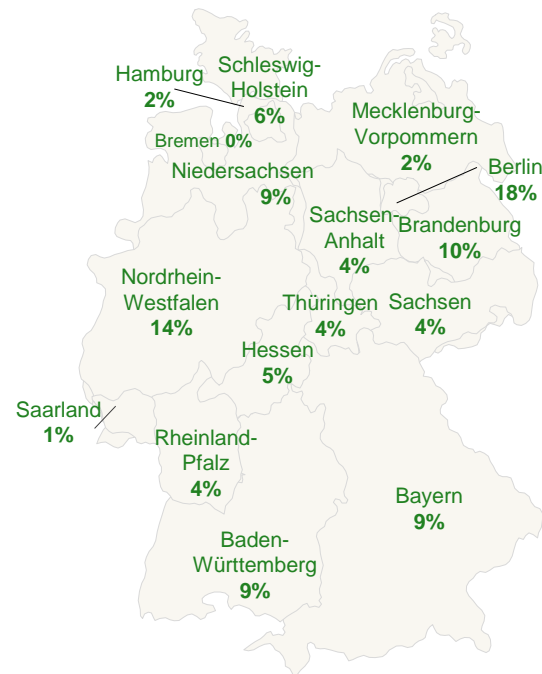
Hamburg
2%

Schleswig-Holstein
6%

Bremen 0%

Mecklenburg-Vorpommern
2%

Niedersachsen
9%

Berlin
18%

Sachsen-Anhalt
4%

Brandenburg
10%

Nordrhein-Westfalen
14%

Thüringen
4%

Sachsen
4%

Hessen
5%

Saarland
1%

Rheinland-Pfalz
4%

Bayern
9%

Baden-Württemberg
9%